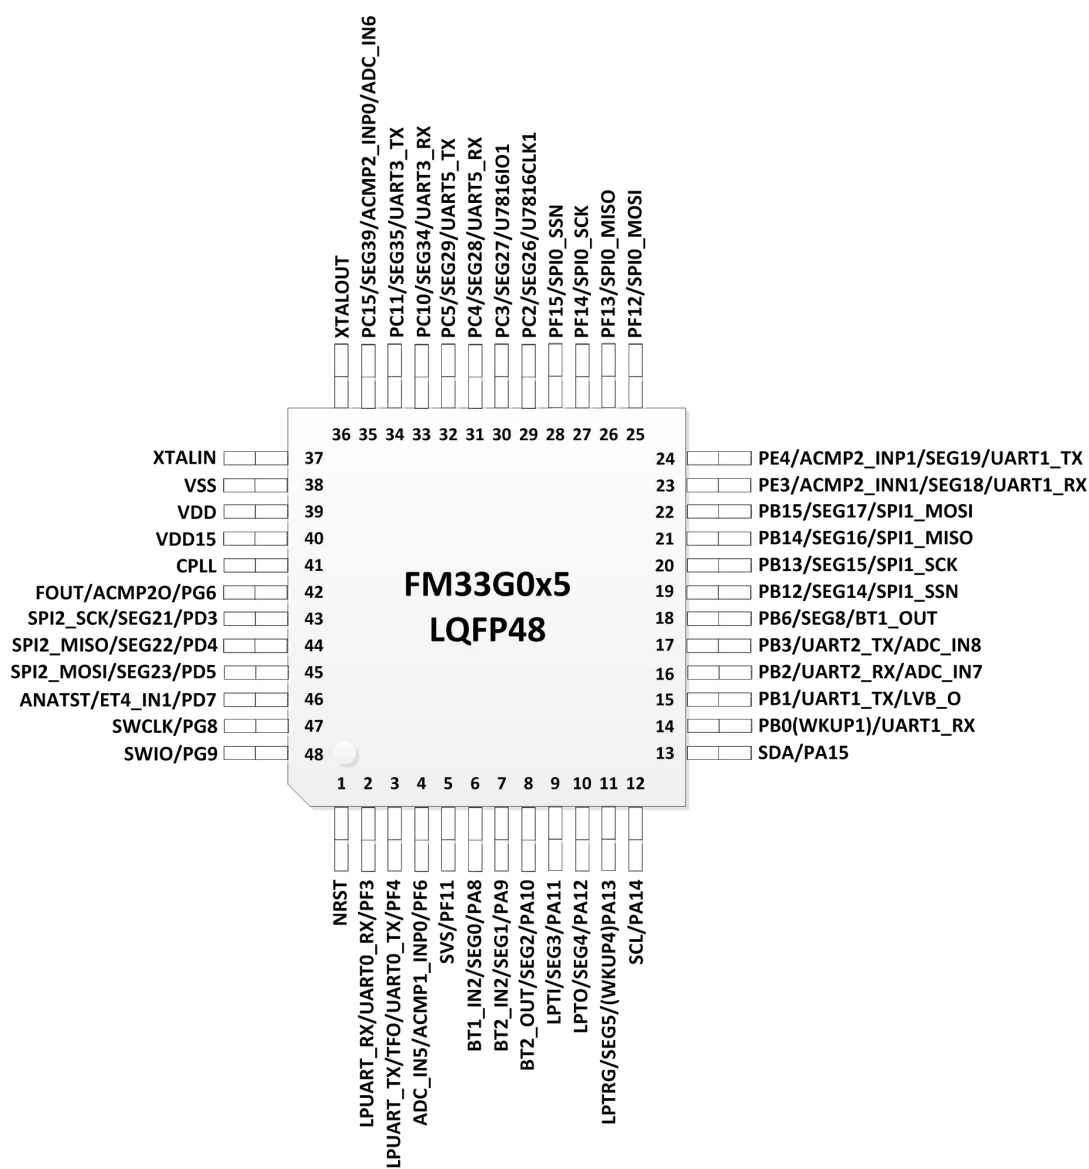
XTALOUT
PC15/SEG39/ACMP2_INP0/ADC_IN6
PC11/SEG35/UART3_TX
PC10/SEG34/UART3_RX
PC5/SEG29/UART5_TX
PC4/SEG28/UART5_RX
PC3/SEG27/U7816IO1
PC2/SEG26/U7816CLK1
PF15/SPI0_SSN
PF14/SPI0_SCK
PF13/SPI0_MISO
PF12/SPI0_MOSI

36 35 34 33 32 31 30 29 28 27 26 25

XTALIN 37
VSS 38
VDD 39
VDD15 40
CPLL 41
FOUT/ACMP2O/PG6 42
SPI2_SCK/SEG21/PD3 43
SPI2_MISO/SEG22/PD4 44
SPI2_MOSI/SEG23/PD5 45
ANATST/ET4_IN1/PD7 46
SWCLK/PG8 47
SWIO/PG9 48

FM33G0x5
LQFP48

24 PE4/ACMP2_INP1/SEG19/UART1_TX
23 PE3/ACMP2_INN1/SEG18/UART1_RX
22 PB15/SEG17/SPI1_MOSI
21 PB14/SEG16/SPI1_MISO
20 PB13/SEG15/SPI1_SCK
19 PB12/SEG14/SPI1_SSN
18 PB6/SEG8/BT1_OUT
17 PB3/UART2_TX/ADC_IN8
16 PB2/UART2_RX/ADC_IN7
15 PB1/UART1_TX/LVB_O
14 PB0(WKUP1)/UART1_RX
13 SDA/PA15

1 2 3 4 5 6 7 8 9 10 11 12

NRST
LPUART_RX/UART0_RX/PF3
LPUART_TX/TFO/UART0_TX/PF4
ADC_IN5/ACMP1_INP0/PF6
SVS/PF11
BT1_IN2/SEG0/PA8
BT2_IN2/SEG1/PA9
BT2_OUT/SEG2/PA10
LPTI/SEG3/PA11
LPTO/SEG4/PA12
LPTRG/SEG5/(WKUP4)PA13
SCL/PA14